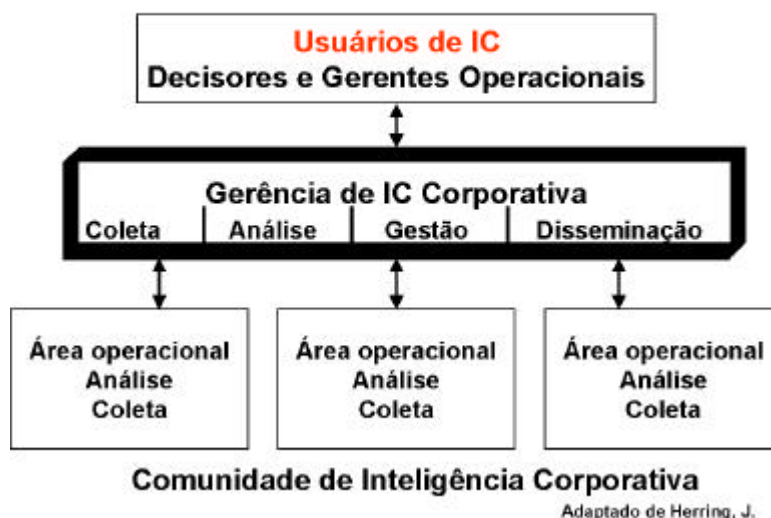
Usuários de IC
Decisores e Gerentes Operacionais

Gerência de IC Corporativa
Coleta | Análise | Gestão | Disseminação

Área operacional
Análise
Coleta

Área operacional
Análise
Coleta

Área operacional
Análise
Coleta

Comunidade de Inteligência Corporativa

Adaptado de Herring, J.